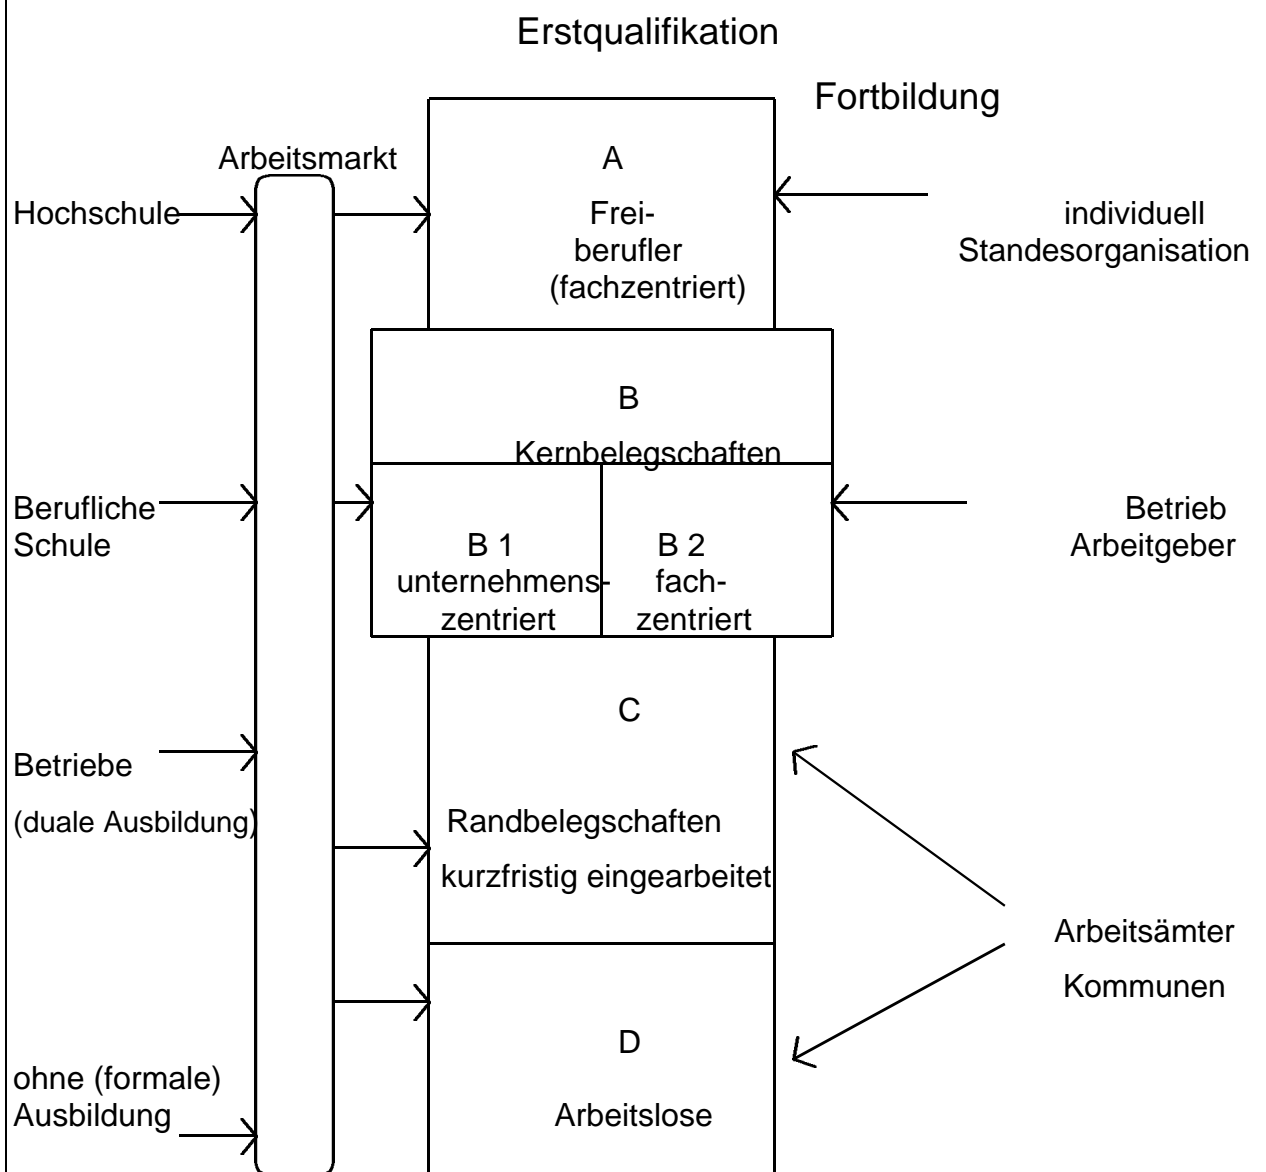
Erstqualifikation

Fortbildung

Arbeitsmarkt

A

Freiberufler (fachzentriert)

Hochschule

individuell Standesorganisation

B

Kernbelegschaften

Berufliche Schule

B 1 unternehmenszentriert

B 2 fachzentriert

Betrieb Arbeitgeber

C

Betriebe

(duale Ausbildung)

Randbelegschaften kurzfristig eingearbeitet

Arbeitsämter

Kommunen

D

ohne (formale) Ausbildung

Arbeitslose